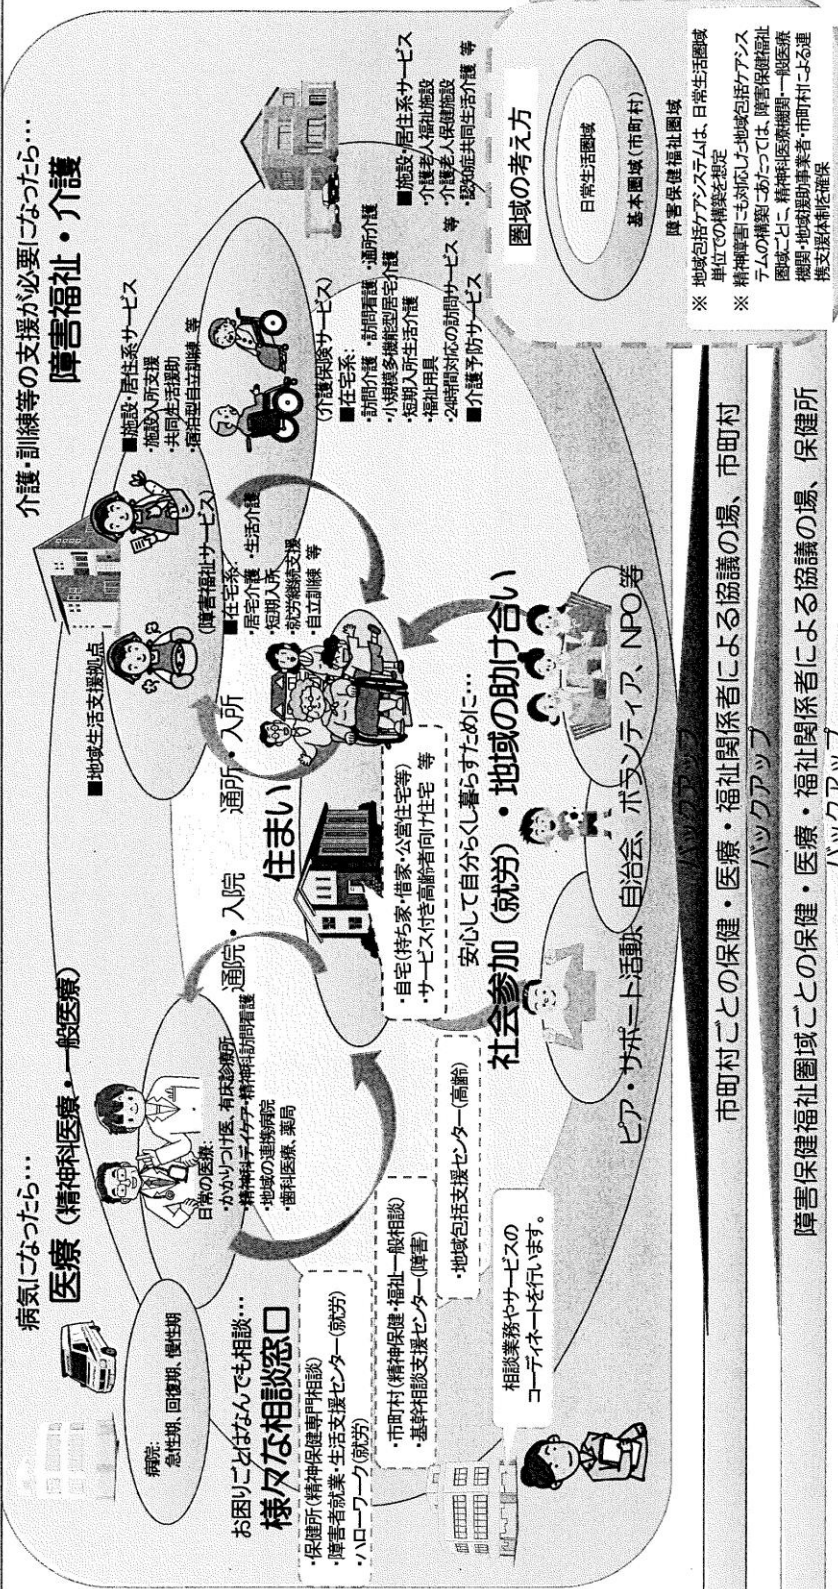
病気になったら…
医療（精神科医療・一般医療）

病院：
急性期、回復期、慢性期

日常の医療：
・かかりつけ医、有床診療所
・精神科デイケア・精神科訪問看護
・地域の連携病院
・歯科医療、薬局

通院・入院

お困りごとはなんでも相談…
様々な相談窓口

・保健所（精神保健専門相談）
・障害者就業・生活支援センター（就労）
・ハローワーク（就労）

・市町村（精神保健・福祉一般相談）
・基幹相談支援センター（障害）

・地域包括支援センター（高齢）

相談業務やサービスの
コーディネートを行います。

住まい

・自宅（持ち家・借家・公営住宅等）
・サービス付き高齢者向け住宅 等

安心して自分らしく暮らすために…

社会参加（就労）・地域の助け合い

ピア・サポート活動、自治会、ボランティア、NPO等

通所・入所

介護・訓練等の支援が必要になったら…
障害福祉・介護

■地域生活支援拠点

（障害福祉サービス）
■在宅系：
・居宅介護　・生活介護
・短期入所
・就労継続支援
・自立訓練 等

■施設・居住系サービス
・施設入所支援
・共同生活援助
・宿泊型自立訓練 等

（介護保険サービス）
■在宅系：
・訪問介護　・訪問看護　・通所介護
・小規模多機能型居宅介護
・短期入所生活介護
・福祉用具
・24時間対応の訪問サービス 等
■介護予防サービス

■施設・居住系サービス
・介護老人福祉施設
・介護老人保健施設
・認知症共同生活介護 等

圏域の考え方

日常生活圏域

基本圏域（市町村）

障害保健福祉圏域

※ 地域包括ケアシステムは、日常生活圏域単位での構築を想定
※ 精神障害にも対応した地域包括ケアシステムの構築にあたっては、障害保健福祉圏域ごとに、精神科医療機関・その他の医療機関・地域援助事業者・市町村による連携支援体制を確保

バックアップ

市町村ごとの保健・医療・福祉関係者による協議の場、市町村

バックアップ

障害保健福祉圏域ごとの保健・医療・福祉関係者による協議の場、保健所

バックアップ